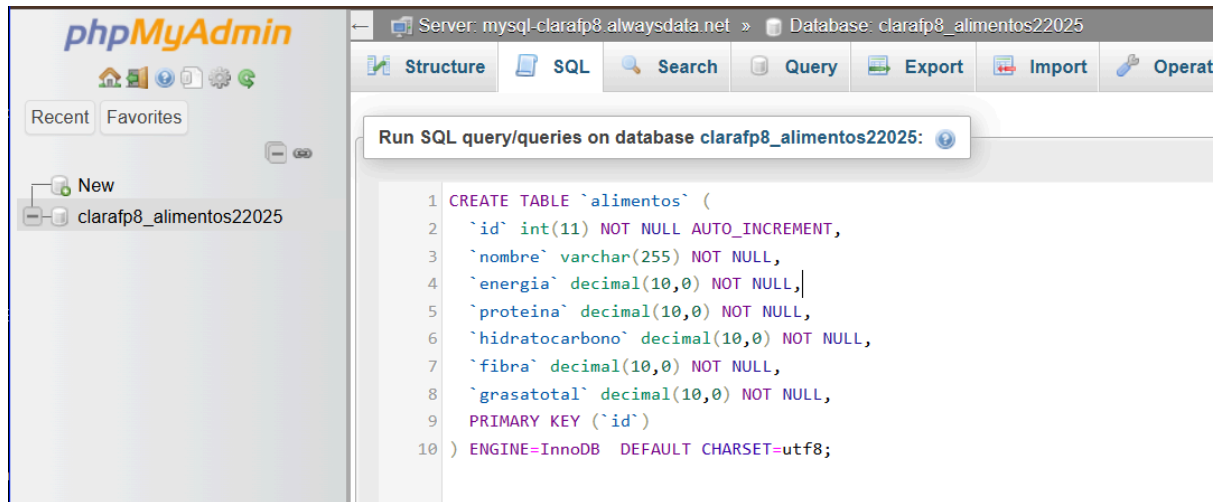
phpMyAdmin

Recent Favorites

New
clarafp8_alimentos22025

Server: mysql-clarafp8.alwaysdata.net » Database: clarafp8_alimentos22025

Structure SQL Search Query Export Import Operat

Run SQL query/queries on database clarafp8_alimentos22025:

1 CREATE TABLE `alimentos` (
2 `id` int(11) NOT NULL AUTO_INCREMENT,
3 `nombre` varchar(255) NOT NULL,
4 `energia` decimal(10,0) NOT NULL,
5 `proteina` decimal(10,0) NOT NULL,
6 `hidratocarbono` decimal(10,0) NOT NULL,
7 `fibra` decimal(10,0) NOT NULL,
8 `grasatotal` decimal(10,0) NOT NULL,
9 PRIMARY KEY (`id`)
10 ) ENGINE=InnoDB DEFAULT CHARSET=utf8;